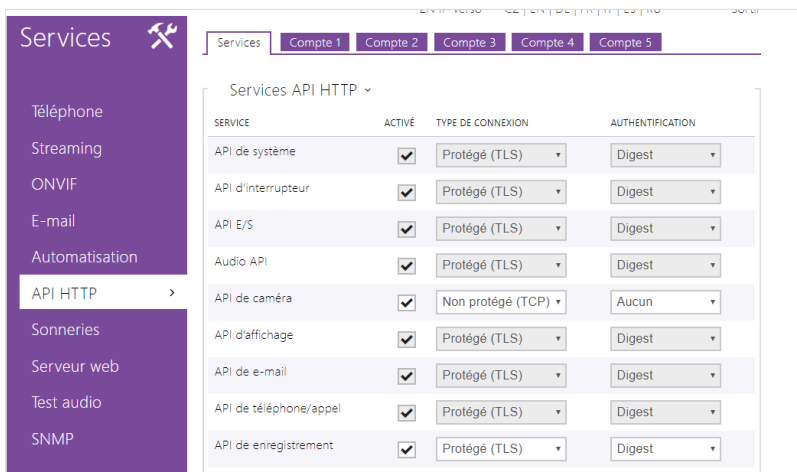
Services

Téléphone
Streaming
ONVIF
E-mail
Automatisation
API HTTP ›
Sonneries
Serveur web
Test audio
SNMP

Services | Compte 1 | Compte 2 | Compte 3 | Compte 4 | Compte 5

Services API HTTP ˅

| SERVICE | ACTIVÉ | TYPE DE CONNEXION | AUTHENTIFICATION |
|---|---|---|---|
| API de système | ✓ | Protégé (TLS) | Digest |
| API d'interrupteur | ✓ | Protégé (TLS) | Digest |
| API E/S | ✓ | Protégé (TLS) | Digest |
| Audio API | ✓ | Protégé (TLS) | Digest |
| API de caméra | ✓ | Non protégé (TCP) | Aucun |
| API d'affichage | ✓ | Protégé (TLS) | Digest |
| API de e-mail | ✓ | Protégé (TLS) | Digest |
| API de téléphone/appel | ✓ | Protégé (TLS) | Digest |
| API de enregistrement | ✓ | Protégé (TLS) | Digest |